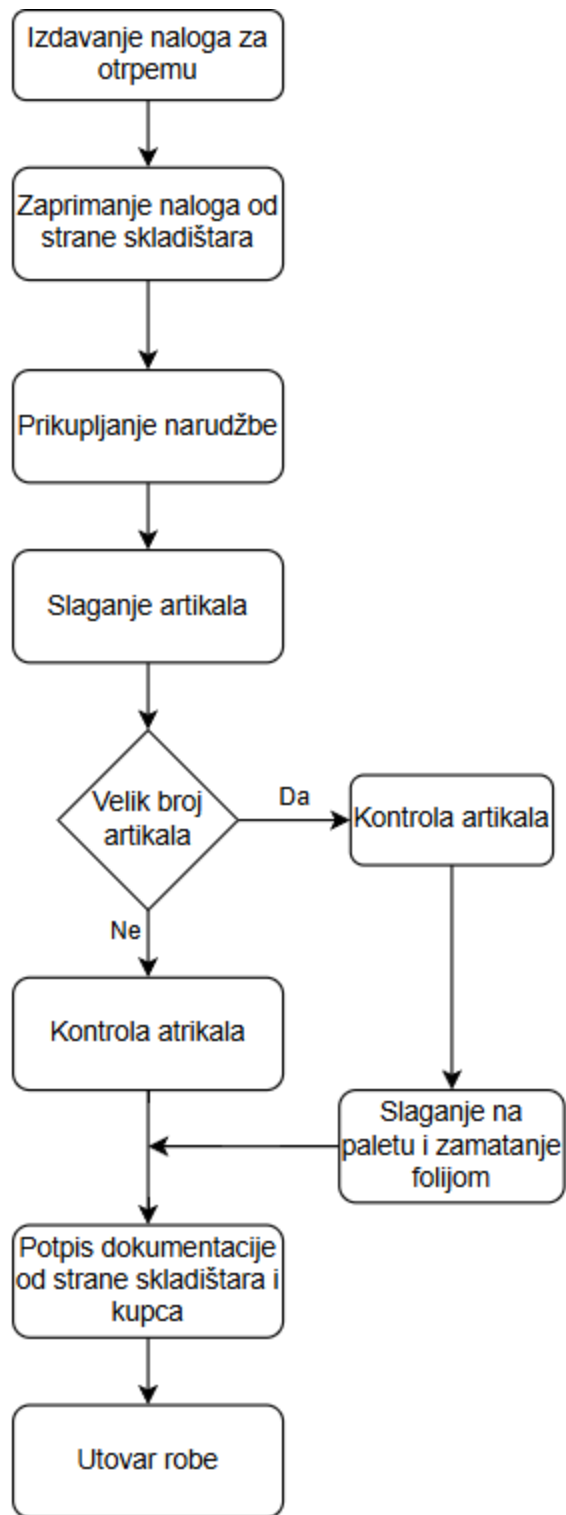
Izdavanje naloga za otrpemu

Zaprimanje naloga od strane skladištara

Prikupljanje narudžbe

Slaganje artikala

Velik broj artikala

Da

Kontrola artikala

Ne

Kontrola atrikala

Slaganje na paletu i zamatanje folijom

Potpis dokumentacije od strane skladištara i kupca

Utovar robe